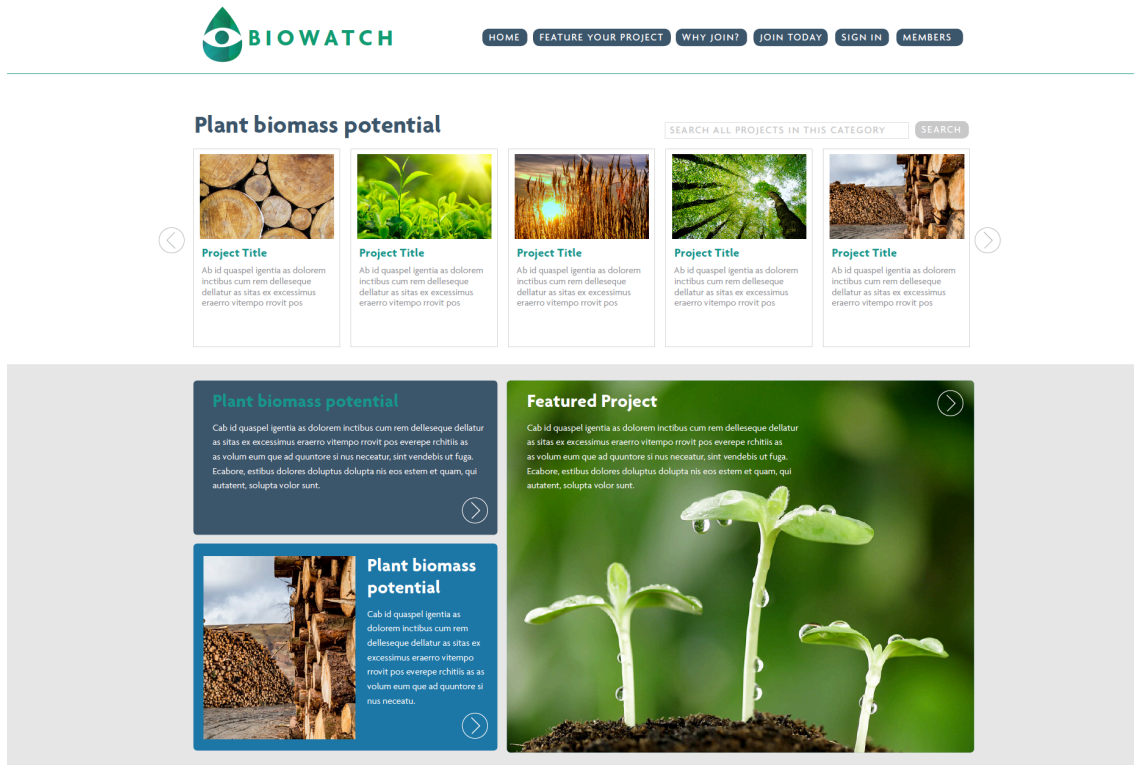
BIOWATCH

HOME FEATURE YOUR PROJECT WHY JOIN? JOIN TODAY SIGN IN MEMBERS

Plant biomass potential

SEARCH ALL PROJECTS IN THIS CATEGORY SEARCH

Project Title
Ab id quaspel igentia as dolorem inctibus cum rem delleseque dellatur as sitas ex excessimus eraerro vitempo rrovit pos

Project Title
Ab id quaspel igentia as dolorem inctibus cum rem delleseque dellatur as sitas ex excessimus eraerro vitempo rrovit pos

Project Title
Ab id quaspel igentia as dolorem inctibus cum rem delleseque dellatur as sitas ex excessimus eraerro vitempo rrovit pos

Project Title
Ab id quaspel igentia as dolorem inctibus cum rem delleseque dellatur as sitas ex excessimus eraerro vitempo rrovit pos

Project Title
Ab id quaspel igentia as dolorem inctibus cum rem delleseque dellatur as sitas ex excessimus eraerro vitempo rrovit pos

Plant biomass potential

Cab id quaspel igentia as dolorem inctibus cum rem delleseque dellatur as sitas ex excessimus eraerro vitempo rrovit pos everepe rchitiis as as volum eum que ad quuntore si nus neceatur, sint vendebis ut fuga. Ecabore, estibus dolores doluptus dolupta nis eos estem et quam, qui autatent, solupta volor sunt.

Plant biomass potential

Cab id quaspel igentia as dolorem inctibus cum rem delleseque dellatur as sitas ex excessimus eraerro vitempo rrovit pos everepe rchitiis as as volum eum que ad quuntore si nus neceatu.

Featured Project

Cab id quaspel igentia as dolorem inctibus cum rem delleseque dellatur as sitas ex excessimus eraerro vitempo rrovit pos everepe rchitiis as as volum eum que ad quuntore si nus neceatur, sint vendebis ut fuga. Ecabore, estibus dolores doluptus dolupta nis eos estem et quam, qui autatent, solupta volor sunt.